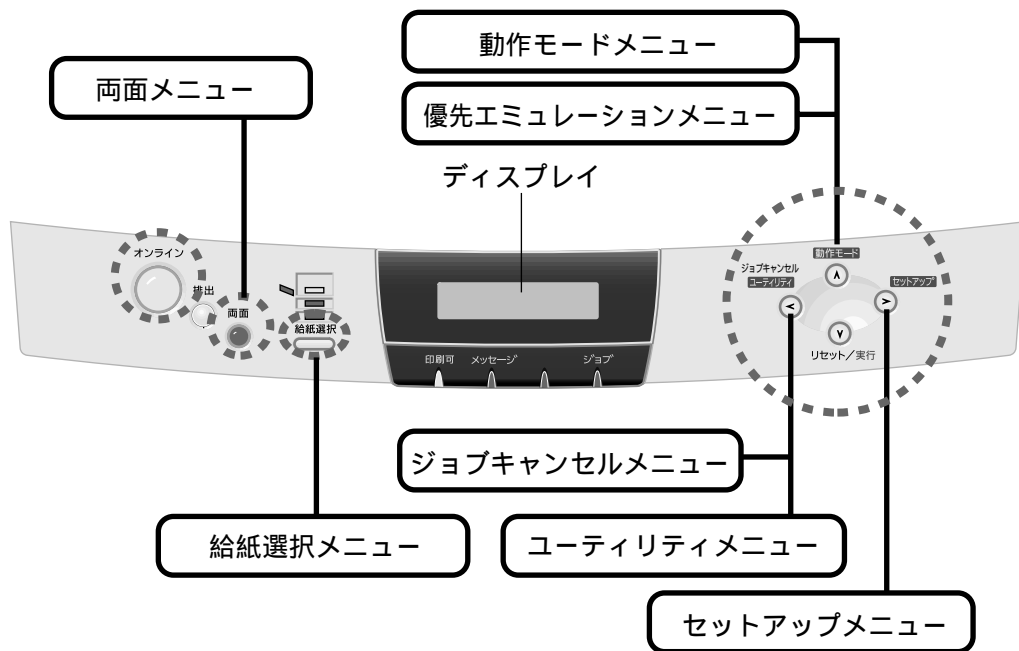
動作モードメニュー

両面メニュー

優先エミュレーションメニュー

ディスプレイ

オンライン

排出

両面

給紙選択

印刷可

メッセージ

ジョブ

動作モード

ジョブキャンセル

ユーティリティ

セットアップ

リセット／実行

ジョブキャンセルメニュー

給紙選択メニュー

ユーティリティメニュー

セットアップメニュー